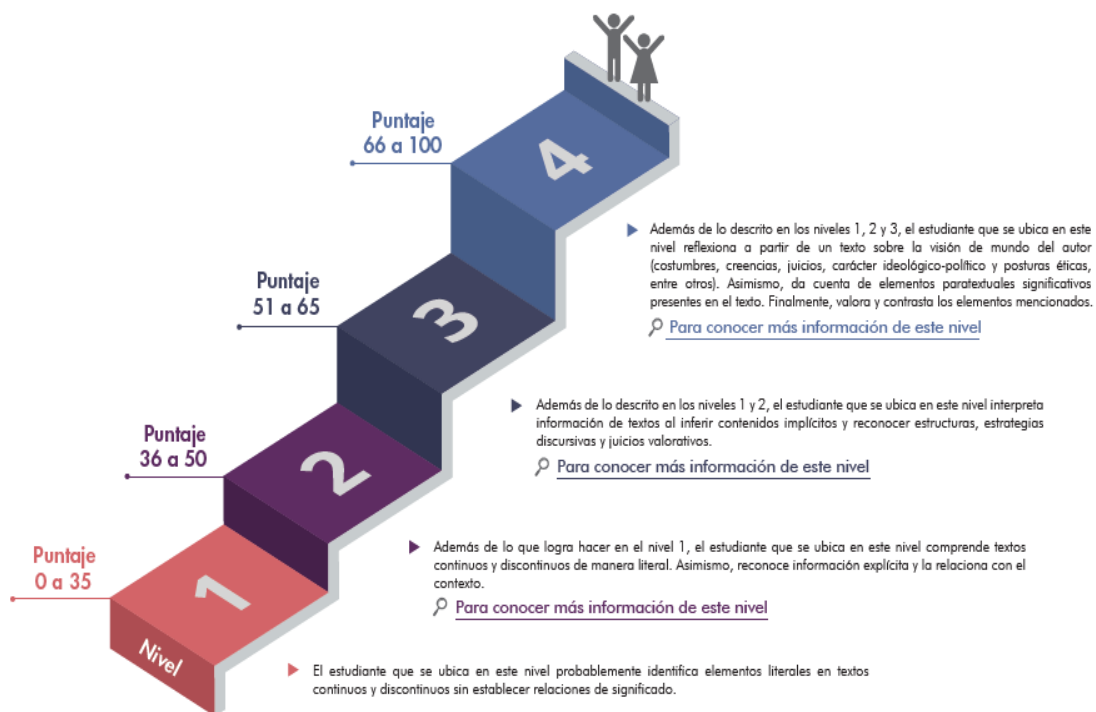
Puntaje
66 a 100

4

Además de lo descrito en los niveles 1, 2 y 3, el estudiante que se ubica en este nivel reflexiona a partir de un texto sobre la visión de mundo del autor (costumbres, creencias, juicios, carácter ideológico-político y posturas éticas, entre otros). Asimismo, da cuenta de elementos paratextuales significativos presentes en el texto. Finalmente, valora y contrasta los elementos mencionados.

Para conocer más información de este nivel

Puntaje
51 a 65

3

Además de lo descrito en los niveles 1 y 2, el estudiante que se ubica en este nivel interpreta información de textos al inferir contenidos implícitos y reconocer estructuras, estrategias discursivas y juicios valorativos.

Para conocer más información de este nivel

Puntaje
36 a 50

2

Además de lo que logra hacer en el nivel 1, el estudiante que se ubica en este nivel comprende textos continuos y discontinuos de manera literal. Asimismo, reconoce información explícita y la relaciona con el contexto.

Para conocer más información de este nivel

Puntaje
0 a 35

1

Nivel

El estudiante que se ubica en este nivel probablemente identifica elementos literales en textos continuos y discontinuos sin establecer relaciones de significado.